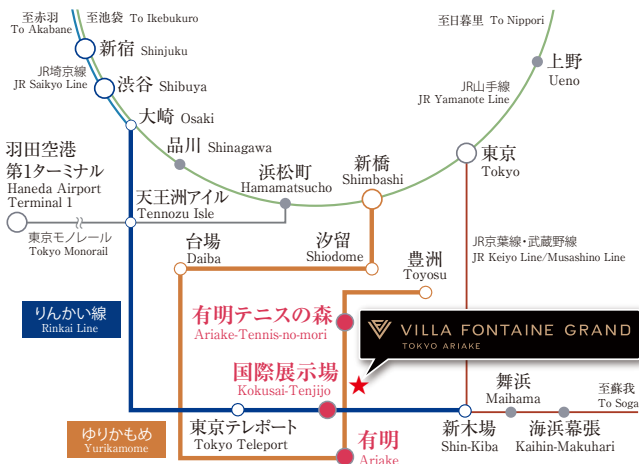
至赤羽
To Akabane
至池袋 To Ikebukuro
至日暮里 To Nippori
新宿 Shinjuku
上野
Ueno
JR埼京線
JR Saikyo Line
渋谷 Shibuya
JR山手線
JR Yamanote Line
大崎 Osaki
品川 Shinagawa
羽田空港
第1ターミナル
Haneda Airport
Terminal 1
浜松町
Hamamatsucho
新橋
Shimbashi
東京
Tokyo
天王洲アイル
Tennozu Isle
東京モノレール
Tokyo Monorail
台場
Daiba
汐留
Shiodome
JR京葉線・武蔵野線
JR Keiyo Line/Musashino Line
豊洲
Toyosu
りんかい線
Rinkai Line
有明テニスの森
Ariake-Tennis-no-mori
VILLA FONTAINE GRAND
TOKYO ARIAKE
国際展示場
Kokusai-Tenjijo
舞浜
Maihama
至蘇我
To Soga
ゆりかもめ
Yurikamome
東京テレポート
Tokyo Teleport
有明
Ariake
新木場
Shin-Kiba
海浜幕張
Kaihin-Makuhari